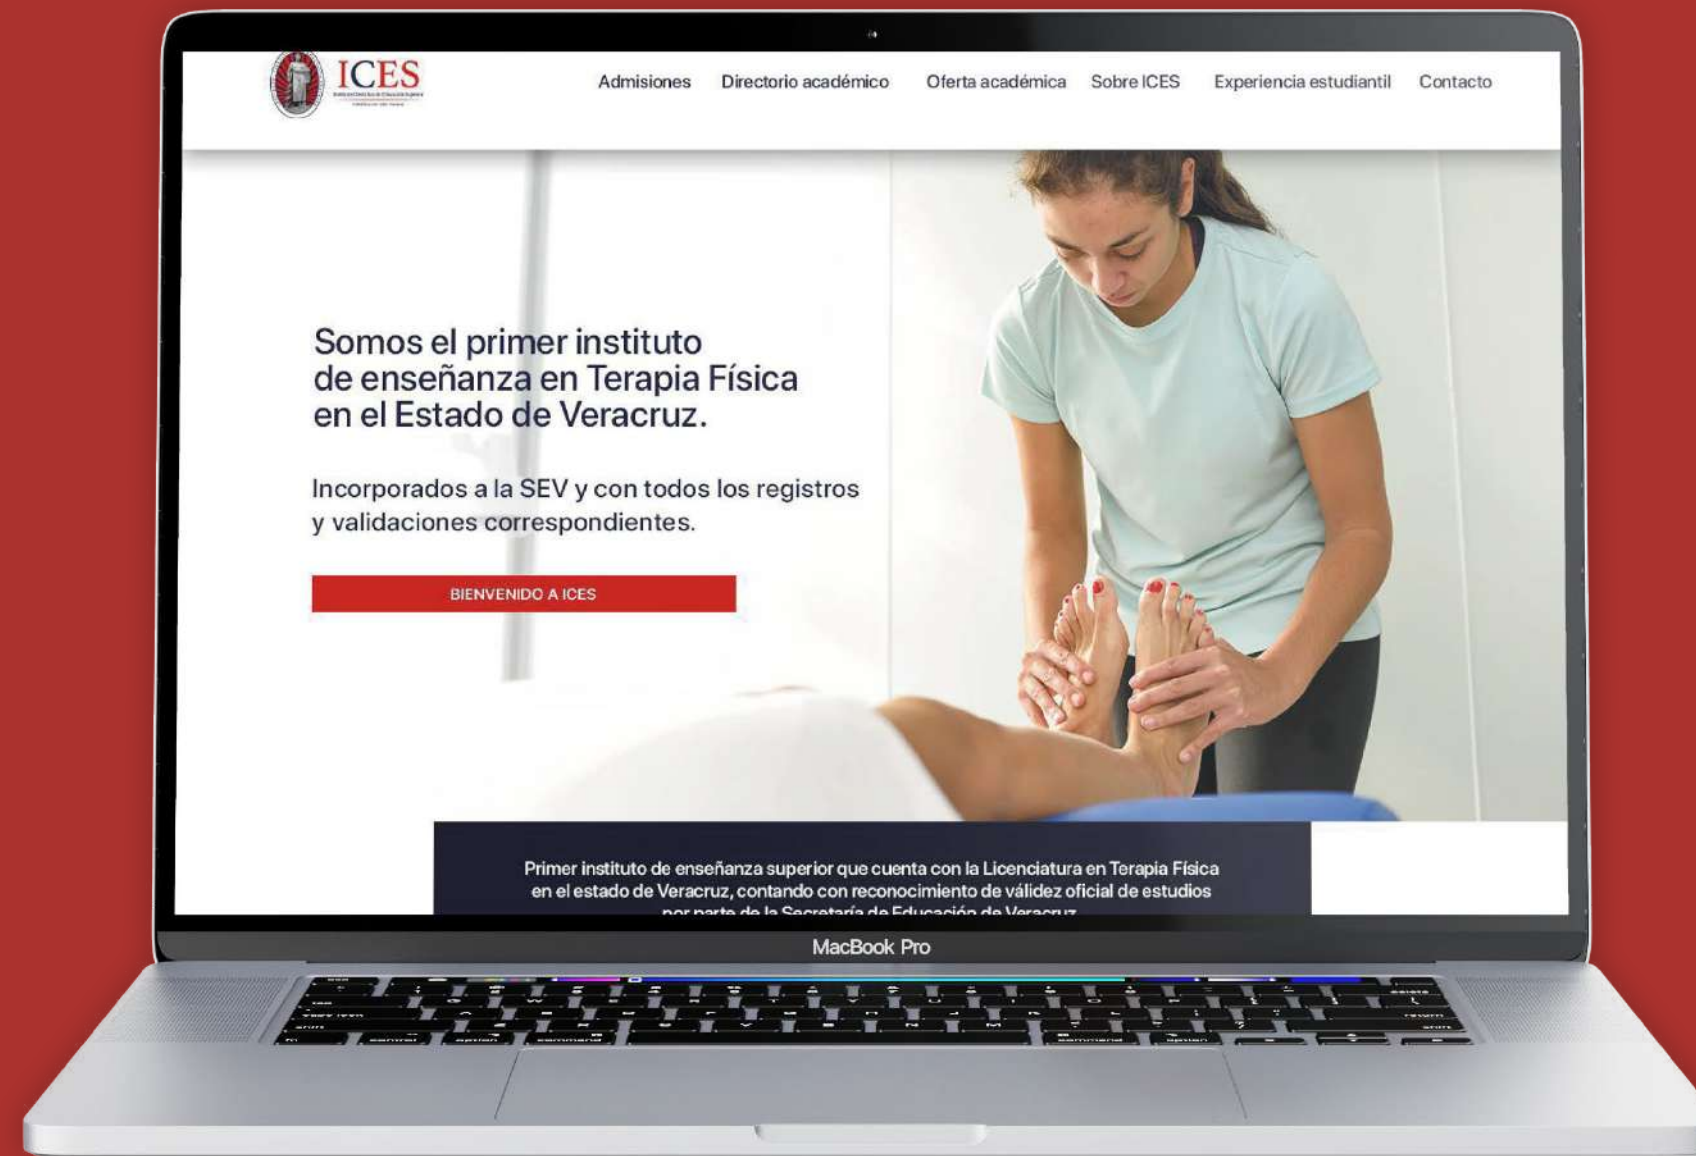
ICES

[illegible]

Admisiones Directorio académico Oferta académica Sobre ICES Experiencia estudiantil Contacto

Somos el primer instituto de enseñanza en Terapia Física en el Estado de Veracruz.

Incorporados a la SEV y con todos los registros y validaciones correspondientes.

BIENVENIDO A ICES

Primer instituto de enseñanza superior que cuenta con la Licenciatura en Terapia Física en el estado de Veracruz, contando con reconocimiento de válidez oficial de estudios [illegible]

MacBook Pro